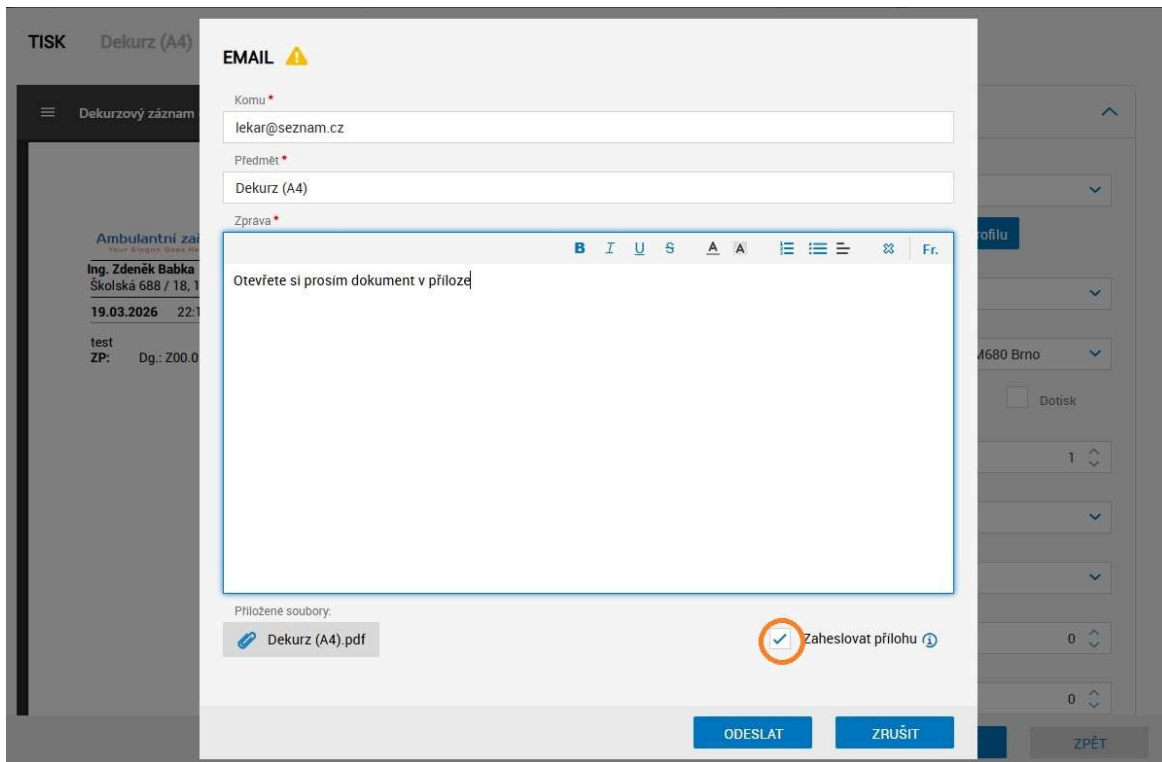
TISK Dekurz (A4)

Dekurzový záznam

Ambulantní za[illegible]
Your Slogan Goes He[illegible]
Ing. Zdeněk Babka
Školská 688 / 18, 1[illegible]
19.03.2026 22:1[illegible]
test
ZP: Dg.: Z00.0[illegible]

EMAIL

Komu *
lekar@seznam.cz

Předmět *
Dekurz (A4)

Zpráva *
B I U S A A Fr.
Otevřete si prosím dokument v příloze

Přiložené soubory:
Dekurz (A4).pdf

Zaheslovat přílohu

ODESLAT ZRUŠIT

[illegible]rofilu
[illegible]680 Brno
Dotisk
1
0
0
ZPĚT